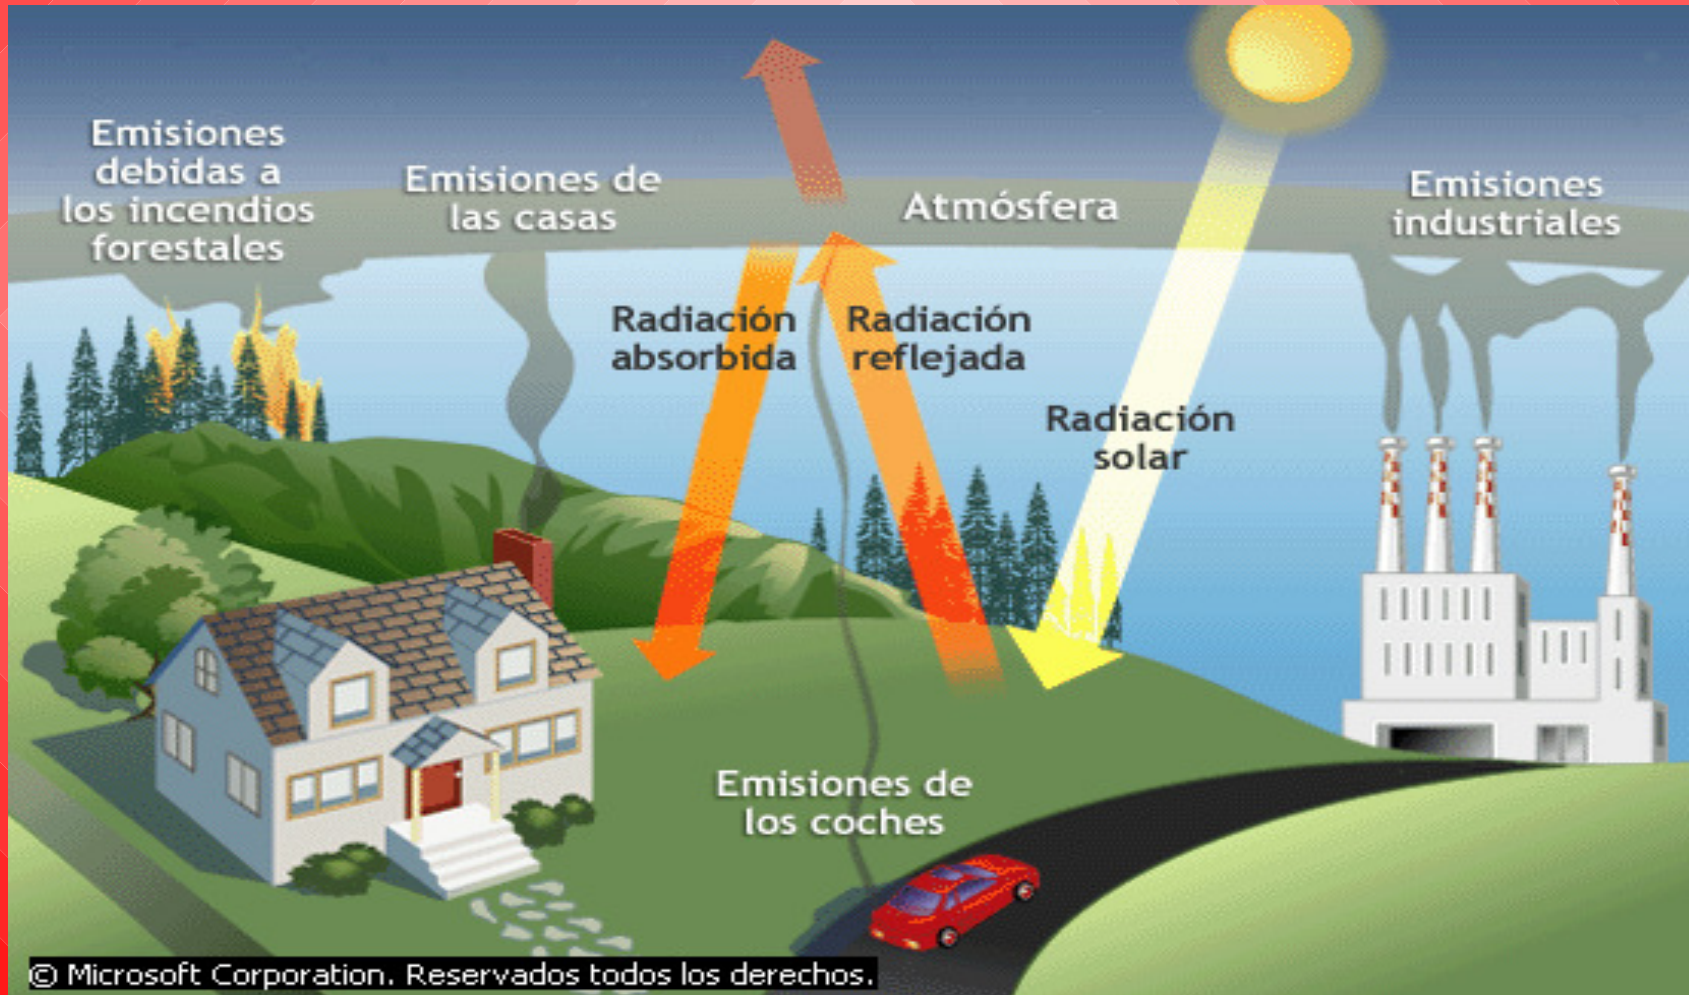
Emisiones debidas a los incendios forestales

Emisiones de las casas

Atmósfera

Emisiones industriales

Radiación absorbida

Radiación reflejada

Radiación solar

Emisiones de los coches

© Microsoft Corporation. Reservados todos los derechos.